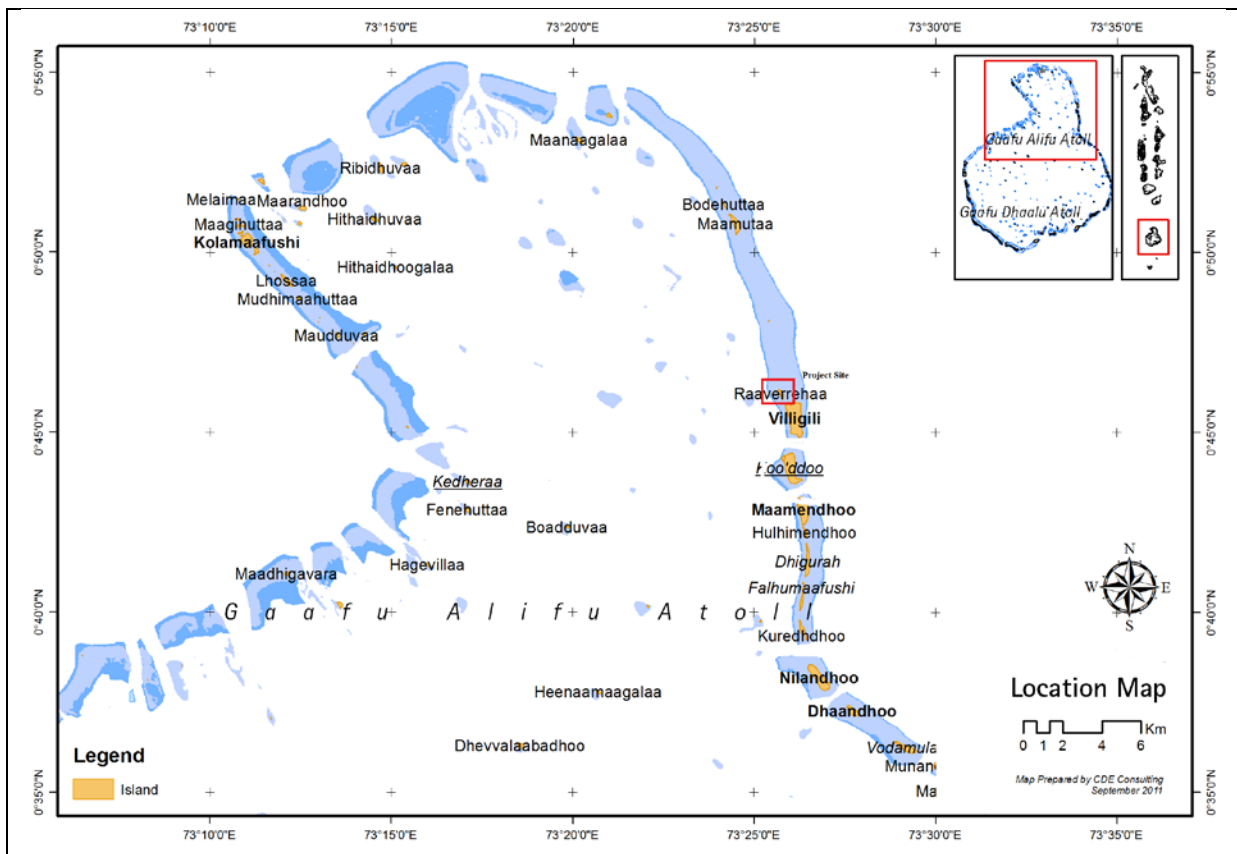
73°10'0"E
73°15'0"E
73°20'0"E
73°25'0"E
73°30'0"E
73°35'0"E

0°55'0"N
0°50'0"N
0°45'0"N
0°40'0"N
0°35'0"N

0°55'0"N
0°50'0"N
0°45'0"N
0°40'0"N
0°35'0"N

Gaafu Alifu Atoll
Gaafu Dhaalu Atoll

Maanaagalaa
Ribidhuvaa
Melaimaa
Maarandhoo
Hithaidhuvaa
Maagihuttaa
Kolamaafushi
Hithaidhoogalaa
Lhossaa
Mudhimaahuttaa
Maudduvaa
Bodehuttaa
Maamutaa
Project Site
Raaverrehaa
Villigili
Kooddoo
Kedheraa
Fenehuttaa
Boadduvaa
Maamendhoo
Hulhimendhoo
Dhigurah
Falhumaafushi
Maadhigavara
Hagevillaa
G a a f u A l i f u A t o l l
Kuredhdhoo
Nilandhoo
Heenaamaagalaa
Dhaandhoo
Dhevvalaabadhoo
Vodamula
Munan
Ma

N
W
E
S

Location Map
0 1 2 4 6
Km

Map Prepared by CDE Consulting
September 2011

Legend
Island